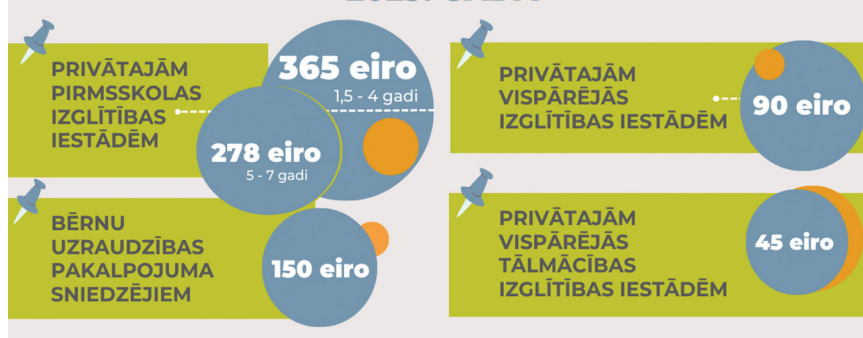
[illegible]

PRIVĀTAJĀM PIRMSSKOLAS IZGLĪTĪBAS IESTĀDĒM

365 eiro
1,5 - 4 gadi

278 eiro
5 - 7 gadi

PRIVĀTAJĀM VISPĀRĒJĀS IZGLĪTĪBAS IESTĀDĒM

90 eiro

BĒRNU UZRAUDZĪBAS PAKALPOJUMA SNIEDZĒJIEM

150 eiro

PRIVĀTAJĀM VISPĀRĒJĀS TĀLMĀCĪBAS IZGLĪTĪBAS IESTĀDĒM

45 eiro